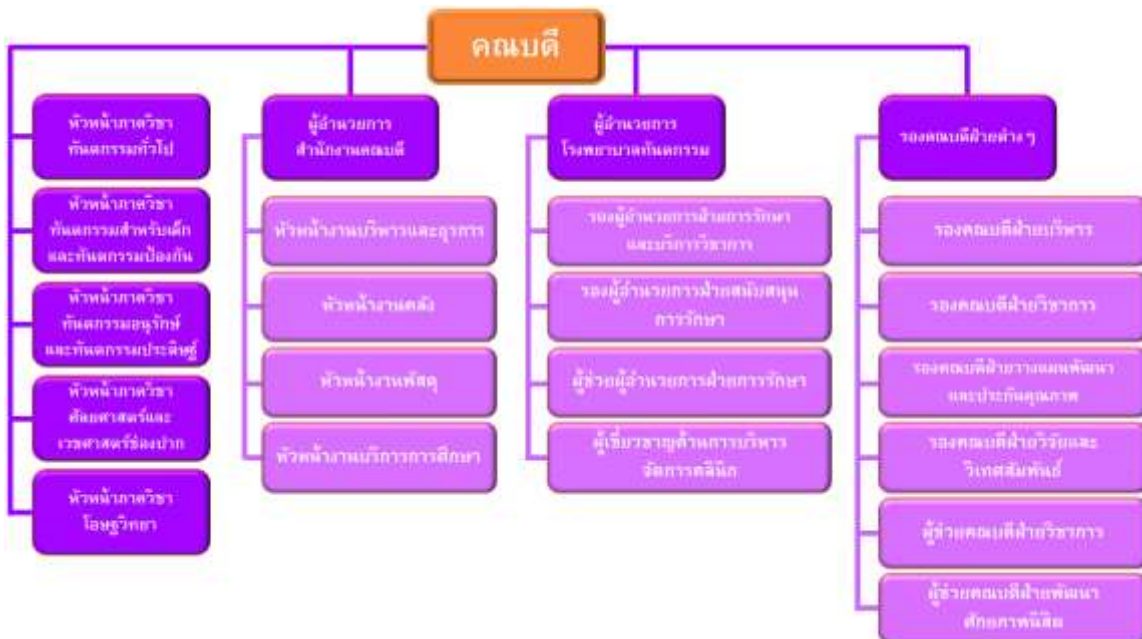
คณบดี

หัวหน้าภาควิชาทันตกรรมทั่วไป

หัวหน้าภาควิชาทันตกรรมสำหรับเด็กและทันตกรรมป้องกัน

หัวหน้าภาควิชาทันตกรรมอนุรักษ์และทันตกรรมประดิษฐ์

หัวหน้าภาควิชาศัลยศาสตร์และเวชศาสตร์ช่องปาก

หัวหน้าภาควิชาโอษฐวิทยา

ผู้อำนวยการสำนักงานคณบดี

หัวหน้างานบริหารและธุรการ

หัวหน้างานคลัง

หัวหน้างานพัสดุ

หัวหน้างานบริการการศึกษา

ผู้อำนวยการโรงพยาบาลทันตกรรม

รองผู้อำนวยการฝ่ายการรักษาและบริการวิชาการ

รองผู้อำนวยการฝ่ายสนับสนุนการรักษา

ผู้ช่วยผู้อำนวยการฝ่ายการรักษา

ผู้เชี่ยวชาญด้านการบริหารจัดการคลินิก

รองคณบดีฝ่ายต่าง ๆ

รองคณบดีฝ่ายบริหาร

รองคณบดีฝ่ายวิชาการ

รองคณบดีฝ่ายวางแผนพัฒนาและประกันคุณภาพ

รองคณบดีฝ่ายวิจัยและวิเทศสัมพันธ์

ผู้ช่วยคณบดีฝ่ายวิชาการ

ผู้ช่วยคณบดีฝ่ายพัฒนาศักยภาพนิสิต